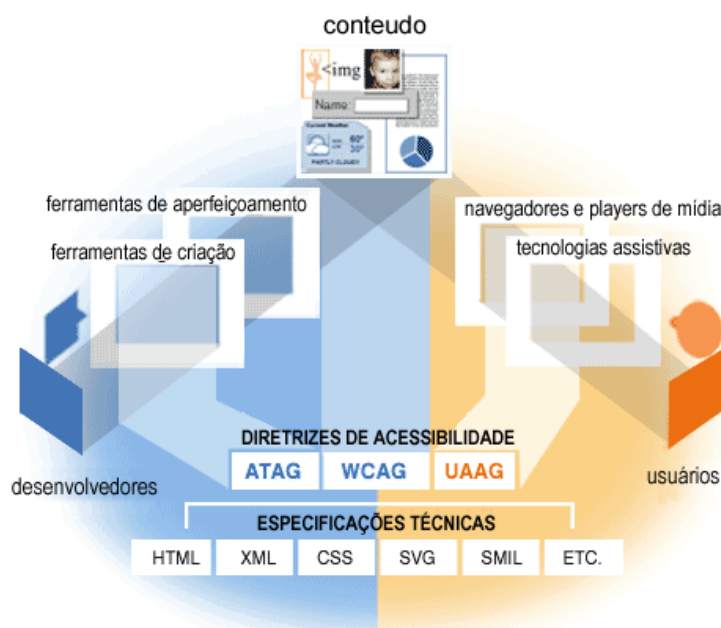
conteudo

<img

Name:

Current Weather

60°

30°

PARTLY CLOUDY

ferramentas de aperfeiçoamento

ferramentas de criação

navegadores e players de mídia

tecnologias assistivas

desenvolvedores

usuários

DIRETRIZES DE ACESSIBILIDADE

ATAG WCAG UAAG

ESPECIFICAÇÕES TÉCNICAS

HTML XML CSS SVG SMIL ETC.